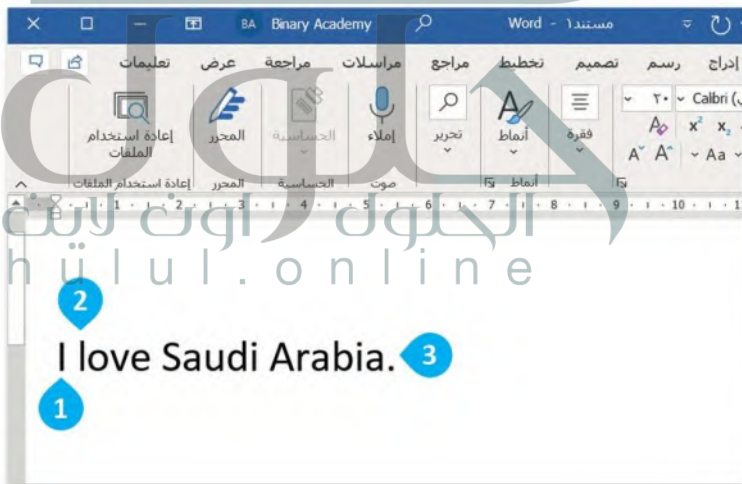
BA Binary Academy
Word - مستند١

تعليمات عرض مراجعة مراسلات مراجع تخطيط تصميم رسم إدراج

إعادة استخدام الملفات
المحرر
الحساسية
إملاء
تحرير
أنماط
فقرة
Calibri (
٢٠
Aa

إعادة استخدام الملفات المحرر الحساسية صوت أنماط

الحلول اون لاين
hülul.online

2

I love Saudi Arabia. 3

1